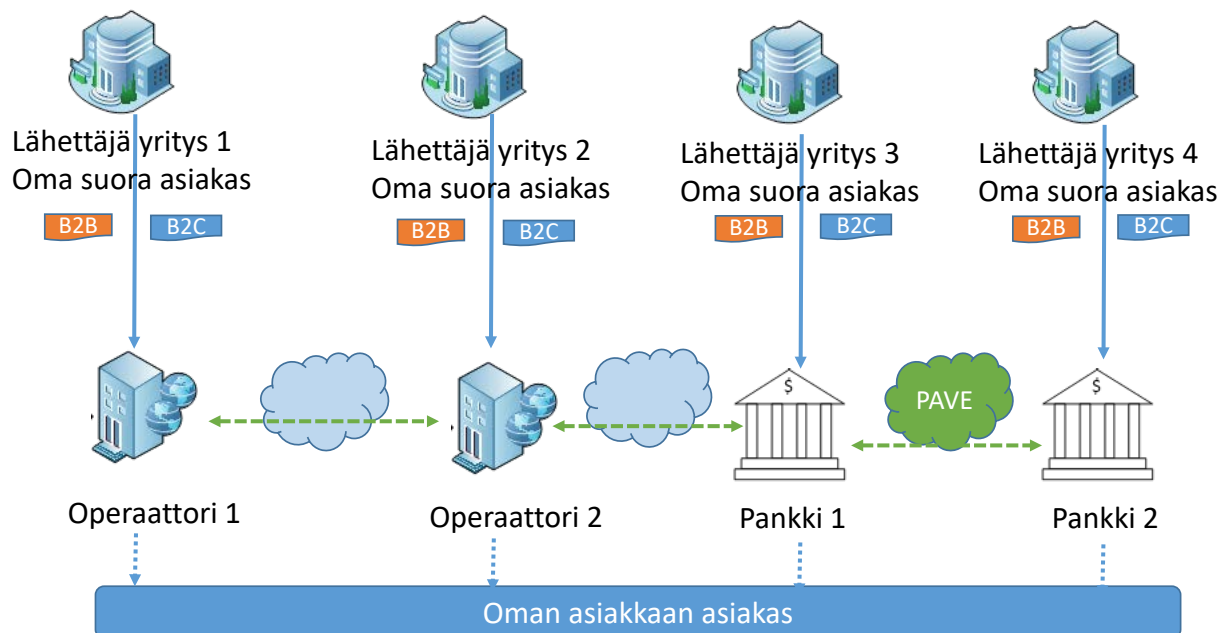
Lähettäjä yritys 1
Oma suora asiakas
B2B B2C

Lähettäjä yritys 2
Oma suora asiakas
B2B B2C

Lähettäjä yritys 3
Oma suora asiakas
B2B B2C

Lähettäjä yritys 4
Oma suora asiakas
B2B B2C

$

PAVE

$

Operaattori 1

Operaattori 2

Pankki 1

Pankki 2

Oman asiakkaan asiakas